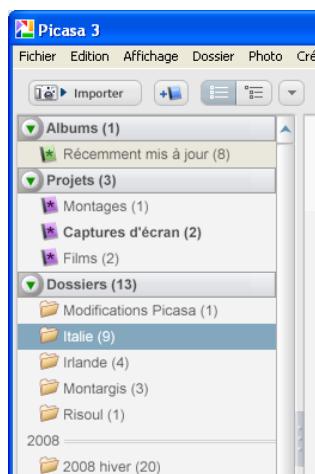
Picasa 3

Fichier Edition Affichage Dossier Photo Cré

Importer

Albums (1)

Récemment mis à jour (8)

Projets (3)

Montages (1)

Captures d'écran (2)

Films (2)

Dossiers (13)

Modifications Picasa (1)

Italie (9)

Irlande (4)

Montargis (3)

Risoul (1)

2008

2008 hiver (20)